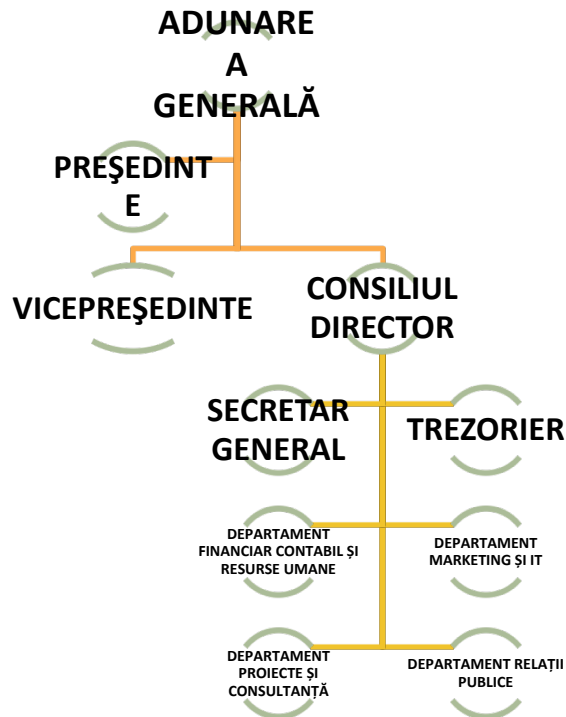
ADUNARE A GENERALĂ

PREŞEDINT E

VICEPREŞEDINTE

CONSILIUL DIRECTOR

SECRETAR GENERAL

TREZORIER

DEPARTAMENT FINANCIAR CONTABIL ŞI RESURSE UMANE

DEPARTAMENT MARKETING ŞI IT

DEPARTAMENT PROIECTE ŞI CONSULTANȚĂ

DEPARTAMENT RELAȚII PUBLICE